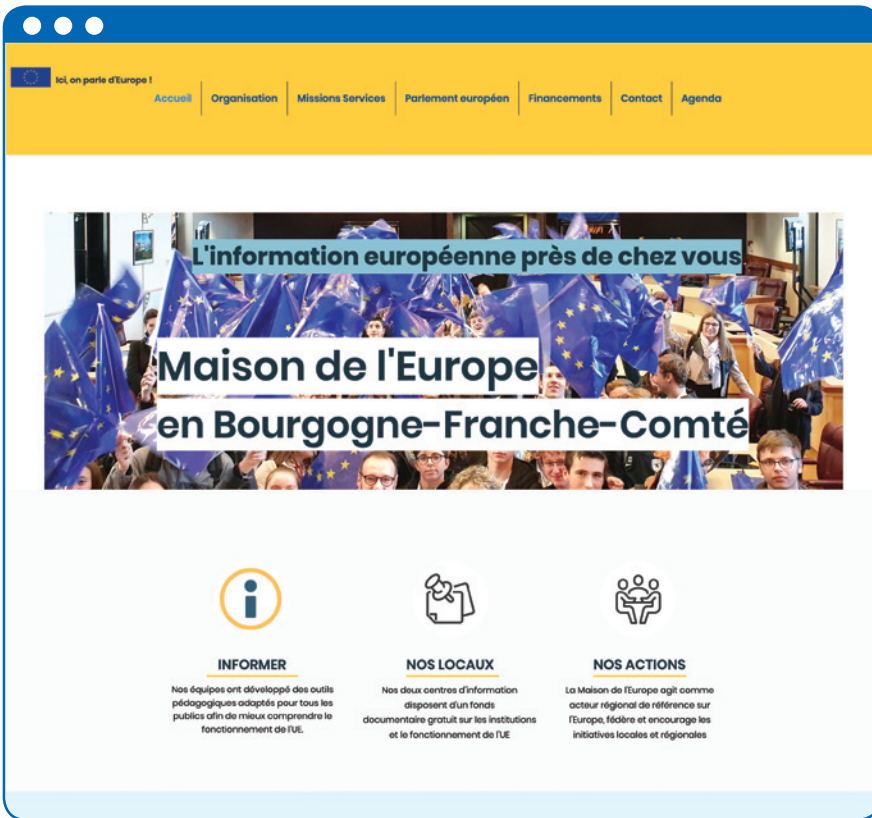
Ici, on parle d'Europe !

Accueil | Organisation | Missions Services | Parlement européen | Financements | Contact | Agenda

L'information européenne près de chez vous

Maison de l'Europe
en Bourgogne-Franche-Comté

INFORMER

Nos équipes ont développé des outils pédagogiques adaptés pour tous les publics afin de mieux comprendre le fonctionnement de l'UE.

NOS LOCAUX

Nos deux centres d'information disposent d'un fonds documentaire gratuit sur les institutions et le fonctionnement de l'UE

NOS ACTIONS

La Maison de l'Europe agit comme acteur régional de référence sur l'Europe, fédère et encourage les initiatives locales et régionales